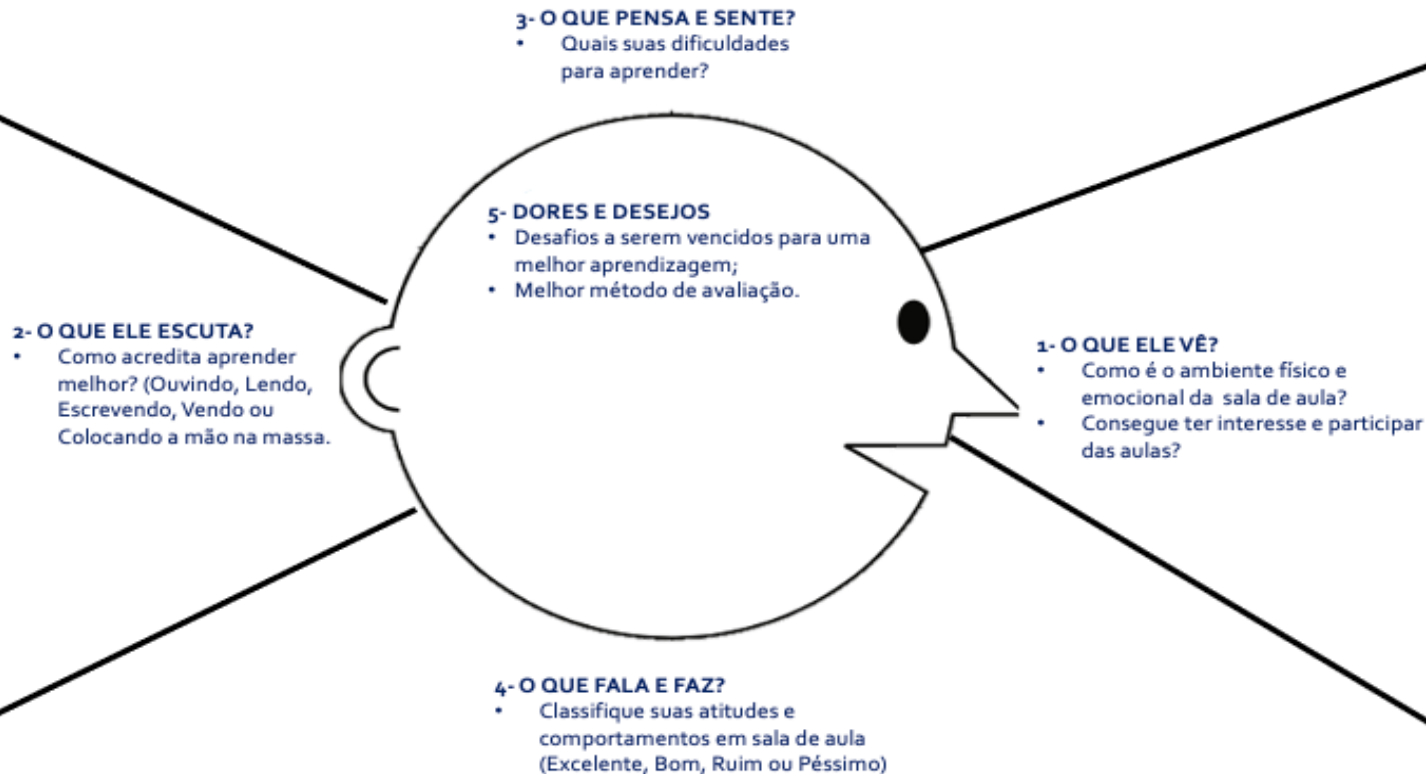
3- O QUE PENSA E SENTE?
• Quais suas dificuldades para aprender?

5- DORES E DESEJOS
• Desafios a serem vencidos para uma melhor aprendizagem;
• Melhor método de avaliação.

2- O QUE ELE ESCUTA?
• Como acredita aprender melhor? (Ouvindo, Lendo, Escrevendo, Vendo ou Colocando a mão na massa.

1- O QUE ELE VÊ?
• Como é o ambiente físico e emocional da sala de aula?
• Consegue ter interesse e participar das aulas?

4- O QUE FALA E FAZ?
• Classifique suas atitudes e comportamentos em sala de aula (Excelente, Bom, Ruim ou Péssimo)